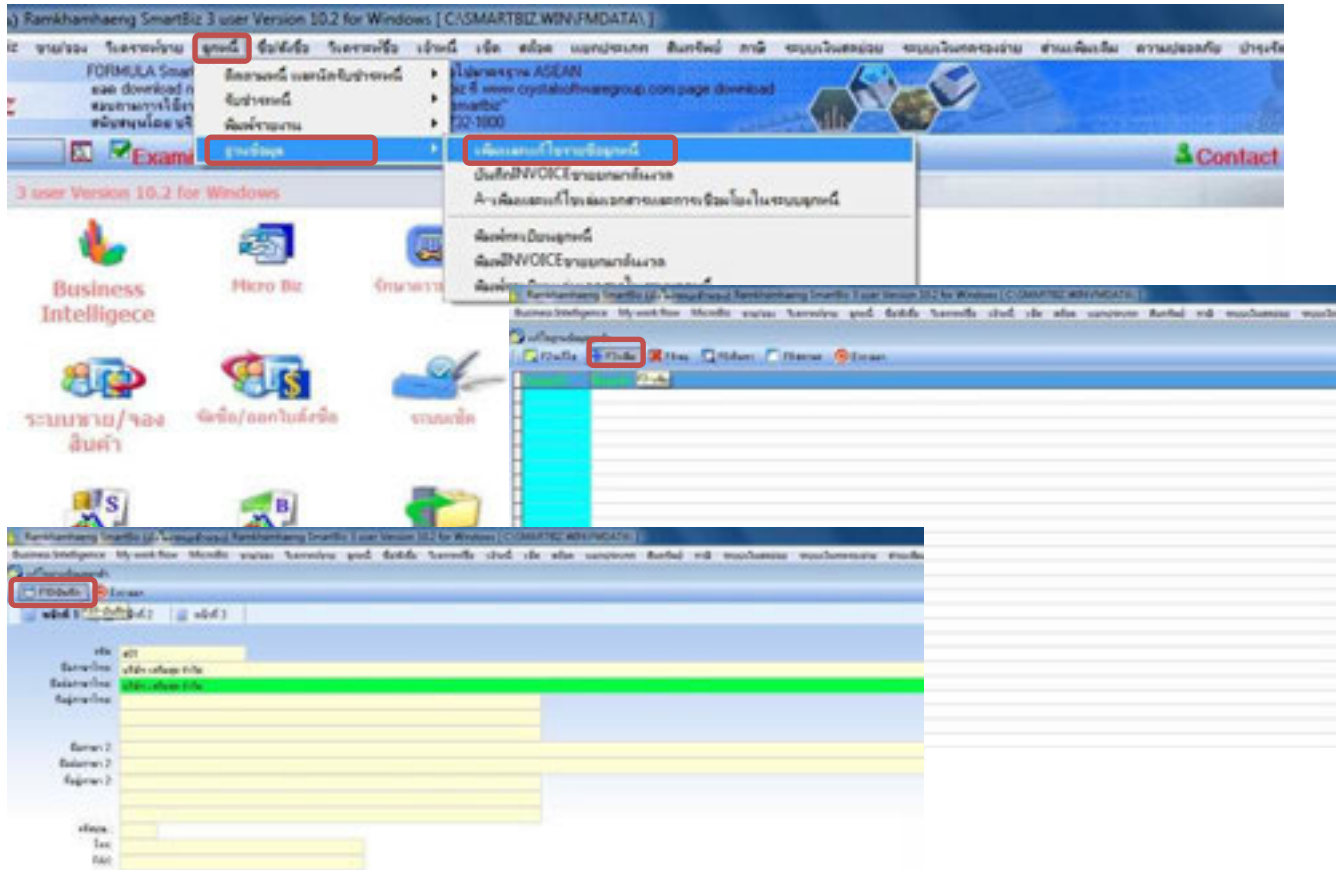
Ramkhamhaeng SmartBiz 3 user Version 10.2 for Windows [ C:\SMARTBIZ.WIN\FMDATA\ ]

ขายส่ง ใบเสนอราคา ลูกหนี้ ซื้อสั่งซื้อ ใบเสนอราคาซื้อ เจ้าหนี้ เช็ค สต๊อก นอกประเทศ สินทรัพย์ ภาษี ระบบเงินสดย่อย ระบบเงินทดรองจ่าย ค่าเผื่อ ความปลอดภัย บำรุงรักษา

FORMULA Smart
ผลง download
สนับสนุนโดย

ASEAN
www.crystalsoftwaregroup.com page download
smartbiz
732-1000

Exam

Contact

3 user Version 10.2 for Windows

สถานะหนี้ และนัดรับชำระหนี้
รับชำระหนี้
พิมพ์รายงาน
ฐานข้อมูล

เพิ่มและแก้ไขรายชื่อลูกหนี้
บันทึกINVOICEขายยกมาต้นงวด
A-เพิ่มและแก้ไขเล่มเอกสารและการเชื่อมโยงในระบบลูกหนี้
พิมพ์ทะเบียนลูกหนี้
พิมพ์INVOICEขายยกมาต้นงวด

Business Intelligece
Micro Biz
ระบบขาย/จองสินค้า
พิมพ์/ออกใบสั่งซื้อ
ระบบเช็ค

Ramkhamhaeng SmartBiz 3 user Version 10.2 for Windows [ C:\SMARTBIZ.WIN\FMDATA\ ]
Business Intelligence My work flow MicroBiz
F2แก้ไข F3เพิ่ม F5ลบ F6ค้นหา F8พิมพ์ Escออก

Ramkhamhaeng SmartBiz 3 user Version 10.2 for Windows [ C:\SMARTBIZ.WIN\FMDATA\ ]
Business Intelligence My work flow MicroBiz
F10บันทึก Escออก
หน้าที่ 1 หน้าที่ 2 หน้าที่ 3
รหัส a01
ชื่อภาษาไทย
ชื่อย่อภาษาไทย
ที่อยู่ภาษาไทย
ชื่อภาษา 2
ชื่อย่อภาษา 2
ที่อยู่ภาษา 2
รหัสไปรษณีย์
โทร
FAX